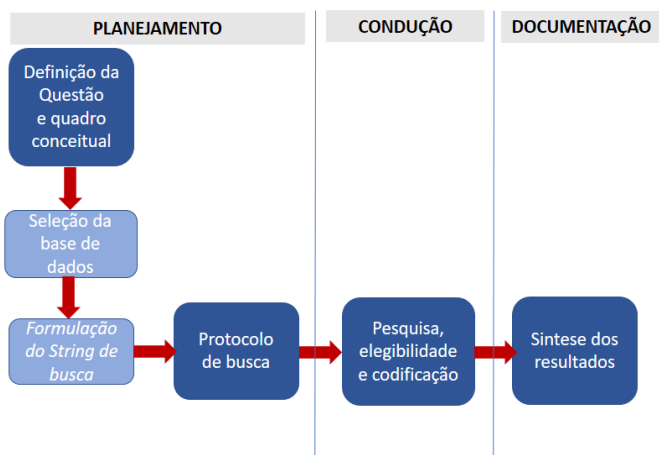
PLANEJAMENTO

CONDUÇÃO

DOCUMENTAÇÃO

Definição da Questão e quadro conceitual

Seleção da base de dados

Formulação do String de busca

Protocolo de busca

Pesquisa, elegibilidade e codificação

Sintese dos resultados